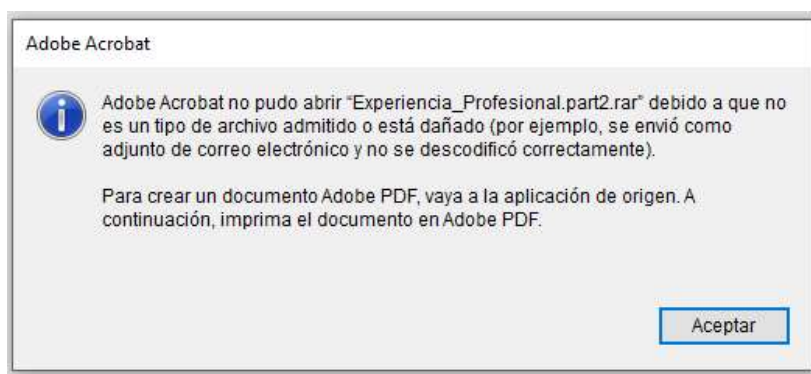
Adobe Acrobat

Adobe Acrobat no pudo abrir “Experiencia_Profesional.part2.rar” debido a que no es un tipo de archivo admitido o está dañado (por ejemplo, se envió como adjunto de correo electrónico y no se descodificó correctamente).

Para crear un documento Adobe PDF, vaya a la aplicación de origen. A continuación, imprima el documento en Adobe PDF.

Aceptar